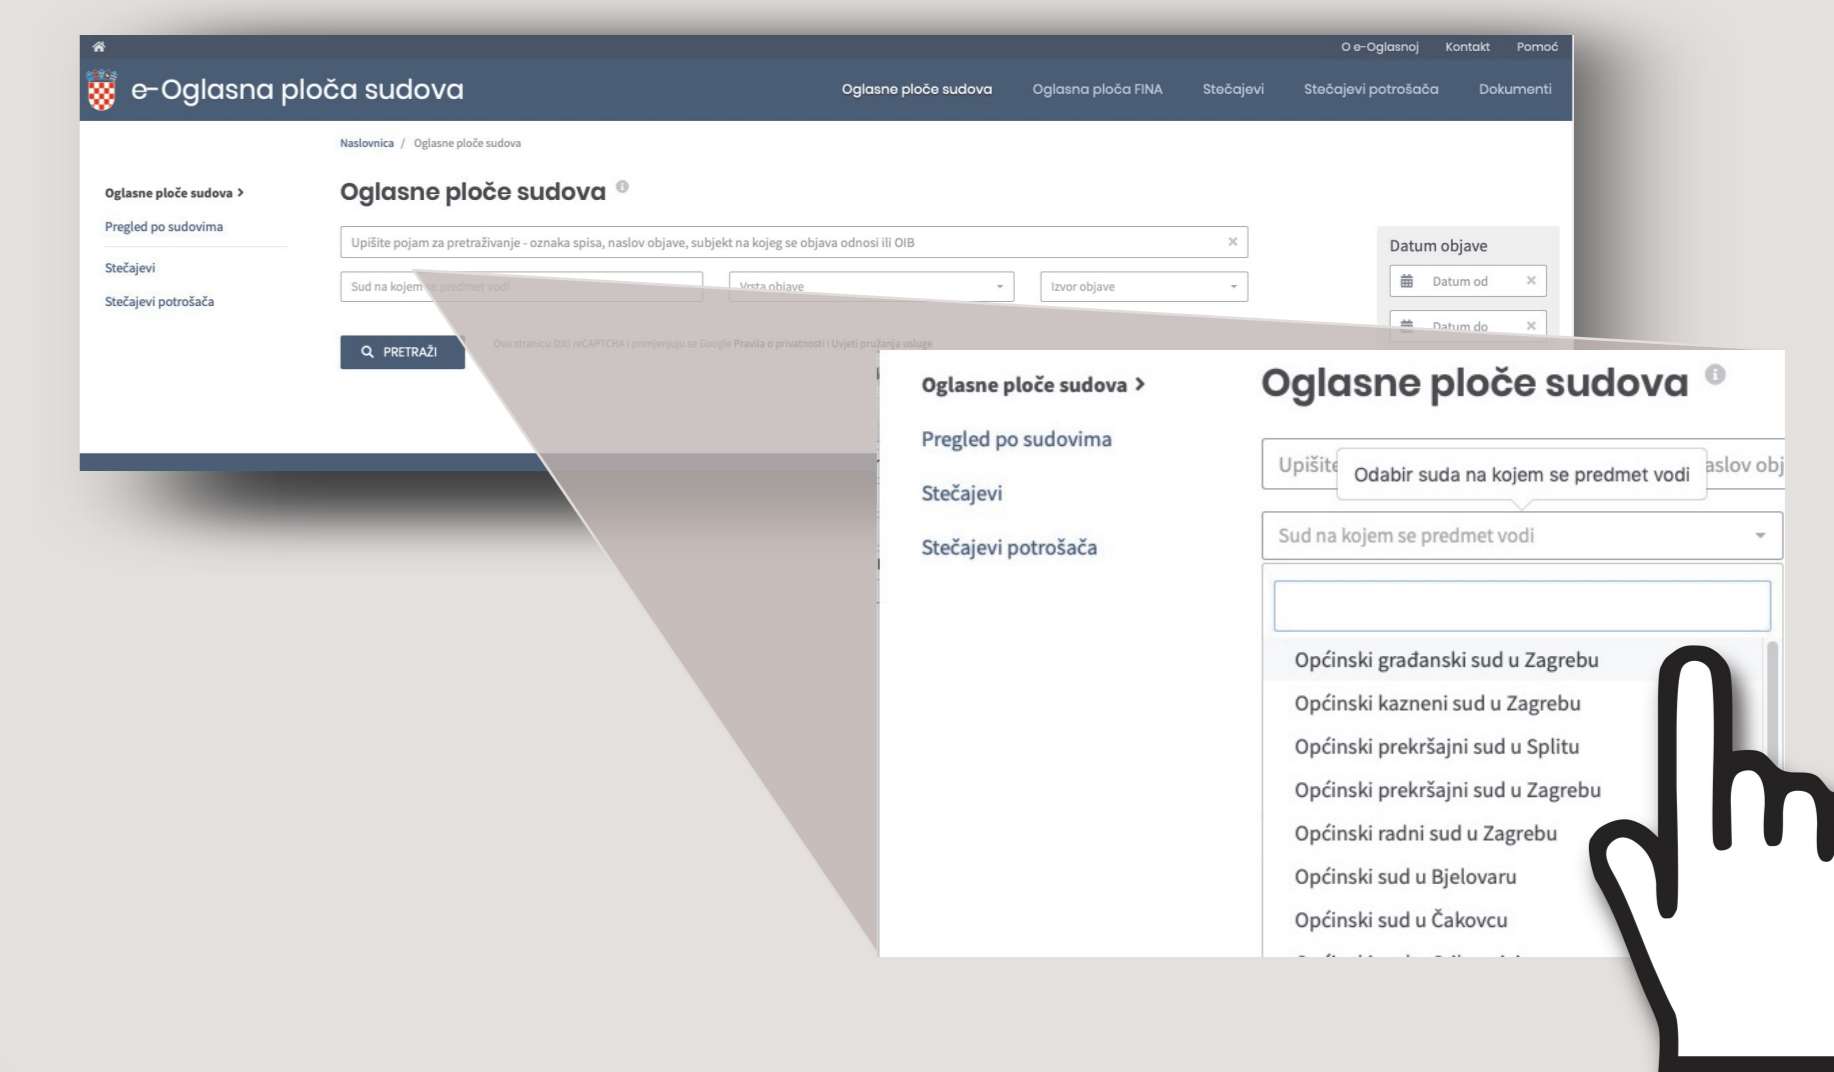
O e-Oglasnoj Kontakt Pomoć

e-Oglasna ploča sudova

Oglasne ploče sudova Oglasna ploča FINA Stečajevi Stečajevi potrošača Dokumenti

Naslovnica / Oglasne ploče sudova

Oglasne ploče sudova >
Pregled po sudovima
Stečajevi
Stečajevi potrošača

Oglasne ploče sudova

Upišite pojam za pretraživanje - oznaka spisa, naslov objave, subjekt na kojeg se objava odnosi ili OIB ×

Sud na kojem se predmet vodi
Vrsta objave
Izvor objave

Datum objave
Datum od ×
Datum do ×

PRETRAŽI

Ovu stranicu štiti reCAPTCHA i primjenjuju se Google Pravila o privatnosti i Uvjeti pružanja usluge

Oglasne ploče sudova >
Pregled po sudovima
Stečajevi
Stečajevi potrošača

Oglasne ploče sudova

Upišite
Odabir suda na kojem se predmet vodi
aslov obj

Sud na kojem se predmet vodi

Općinski građanski sud u Zagrebu
Općinski kazneni sud u Zagrebu
Općinski prekršajni sud u Splitu
Općinski prekršajni sud u Zagrebu
Općinski radni sud u Zagrebu
Općinski sud u Bjelovaru
Općinski sud u Čakovcu
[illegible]